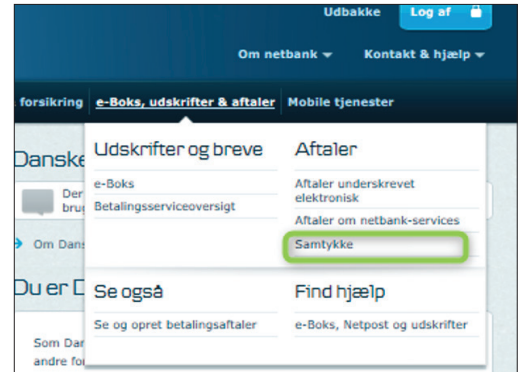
Udbakke Log af

Om netbank Kontakt & hjælp

forsikring e-Boks, udskrifter & aftaler Mobile tjenester

Danske

Der brug

Om Dans

Du er D

Som Dar andre fo

Udskrifter og breve

e-Boks

Betalingsserviceoversigt

Aftaler

Aftaler underskrevet elektronisk

Aftaler om netbank-services

Samtykke

Se også

Se og opret betalingsaftaler

Find hjælp

e-Boks, Netpost og udskrifter